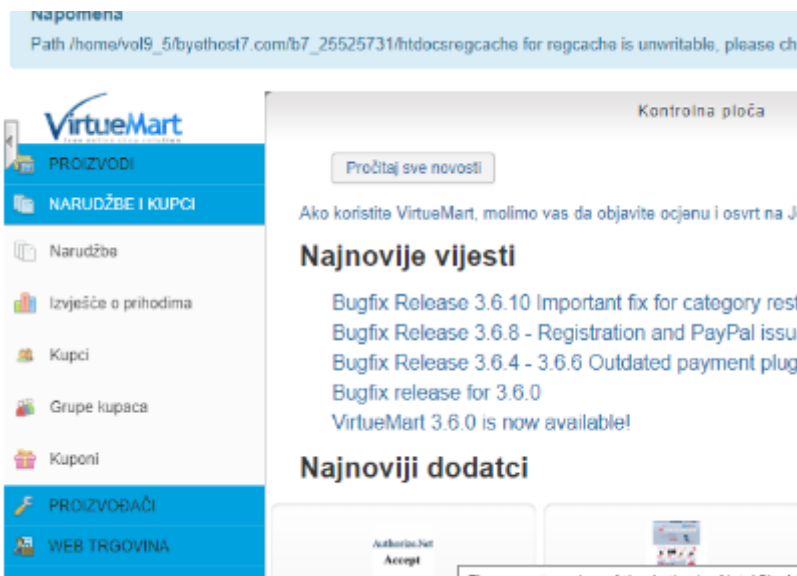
Napomena
Path /home/vol9_5/byethost7.com/b7_25525731/htdocsregcache for regcache is unwritable, please ch

VirtueMart
free online shop solution

PROIZVODI
NARUDŽBE I KUPCI
Narudžba
Izvješće o prihodima
Kupci
Grupe kupaca
Kuponi
PROIZVOĐAČI
WEB TRGOVINA

Kontrolna ploča

Pročitaj sve novosti

Ako koristite VirtueMart, molimo vas da objavite ocjenu i osvrt na J

Najnovije vijesti

Bugfix Release 3.6.10 Important fix for category rest
Bugfix Release 3.6.8 - Registration and PayPal issu
Bugfix Release 3.6.4 - 3.6.6 Outdated payment plug
Bugfix release for 3.6.0
VirtueMart 3.6.0 is now available!

Najnoviji dodatci

Authorize.Net
Accept

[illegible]